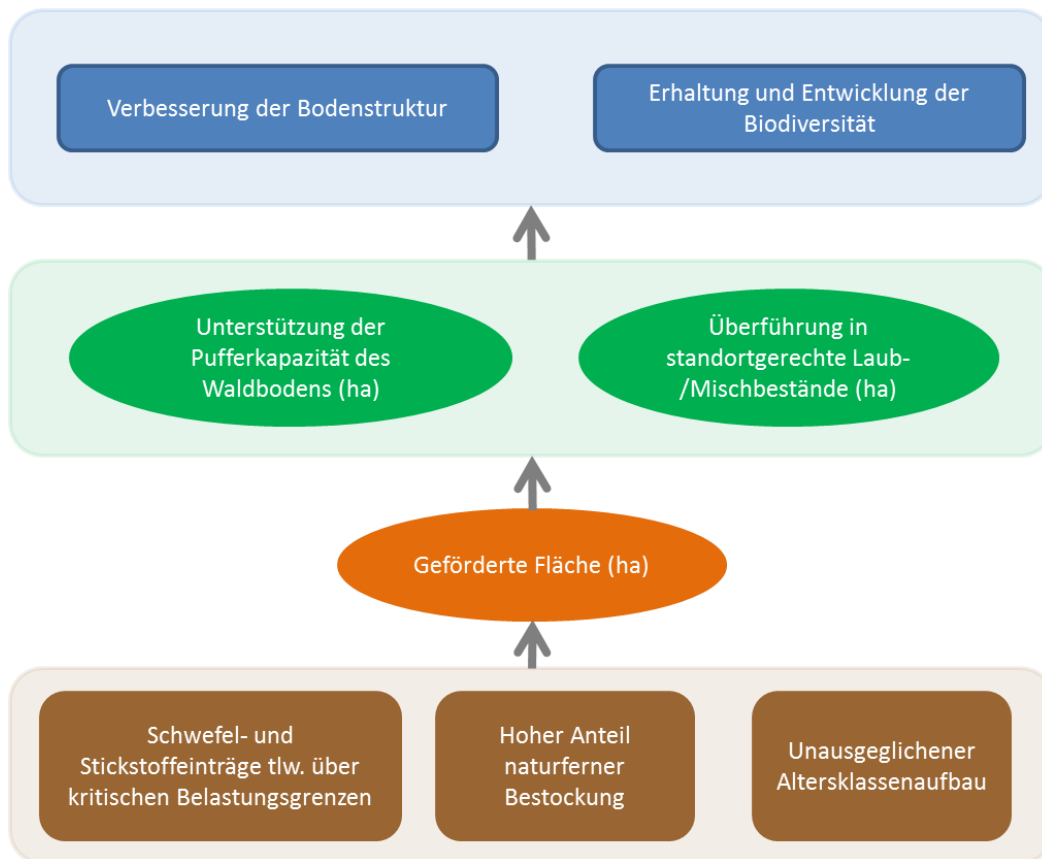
Verbesserung der Bodenstruktur

Erhaltung und Entwicklung der Biodiversität

Unterstützung der Pufferkapazität des Waldbodens (ha)

Überführung in standortgerechte Laub-/Mischbestände (ha)

Geförderte Fläche (ha)

Schwefel- und Stickstoffeinträge tlw. über kritischen Belastungsgrenzen

Hoher Anteil naturferner Bestockung

Unausgeglichener Altersklassenaufbau